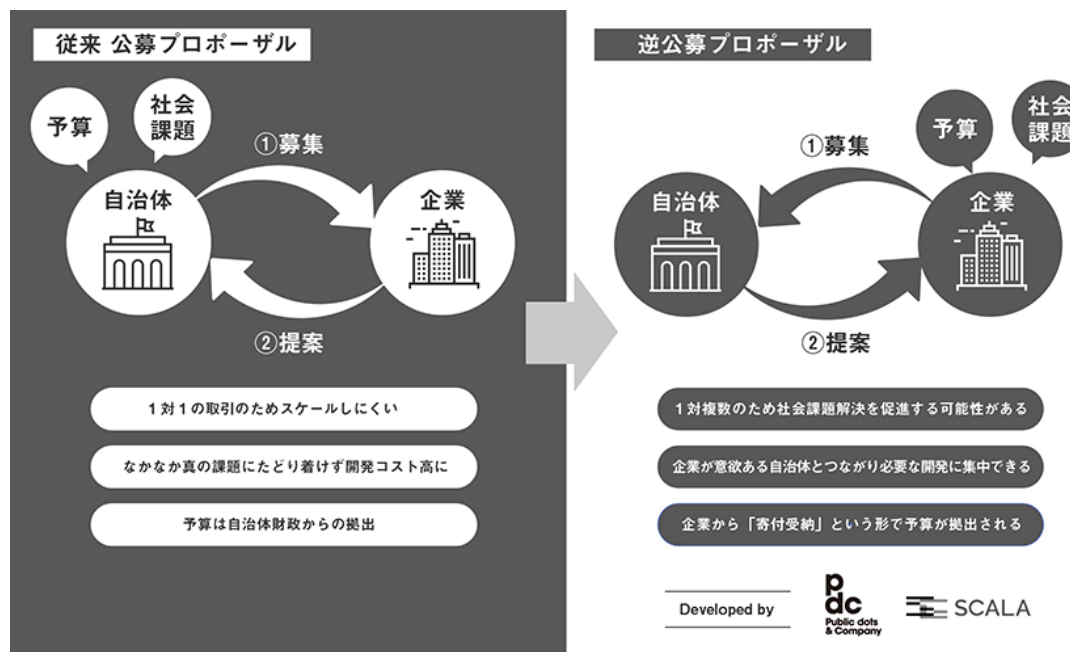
従来 公募プロポーザル

予算

社会課題

①募集

自治体

企業

②提案

1対1の取引のためスケールしにくい

なかなか真の課題にたどり着けず開発コスト高に

予算は自治体財政からの拠出

逆公募プロポーザル

予算

社会課題

①募集

自治体

企業

②提案

1対複数のため社会課題解決を促進する可能性がある

企業が意欲ある自治体とつながり必要な開発に集中できる

企業から「寄付受納」という形で予算が拠出される

Developed by

pdc Public dots & Company

SCALA